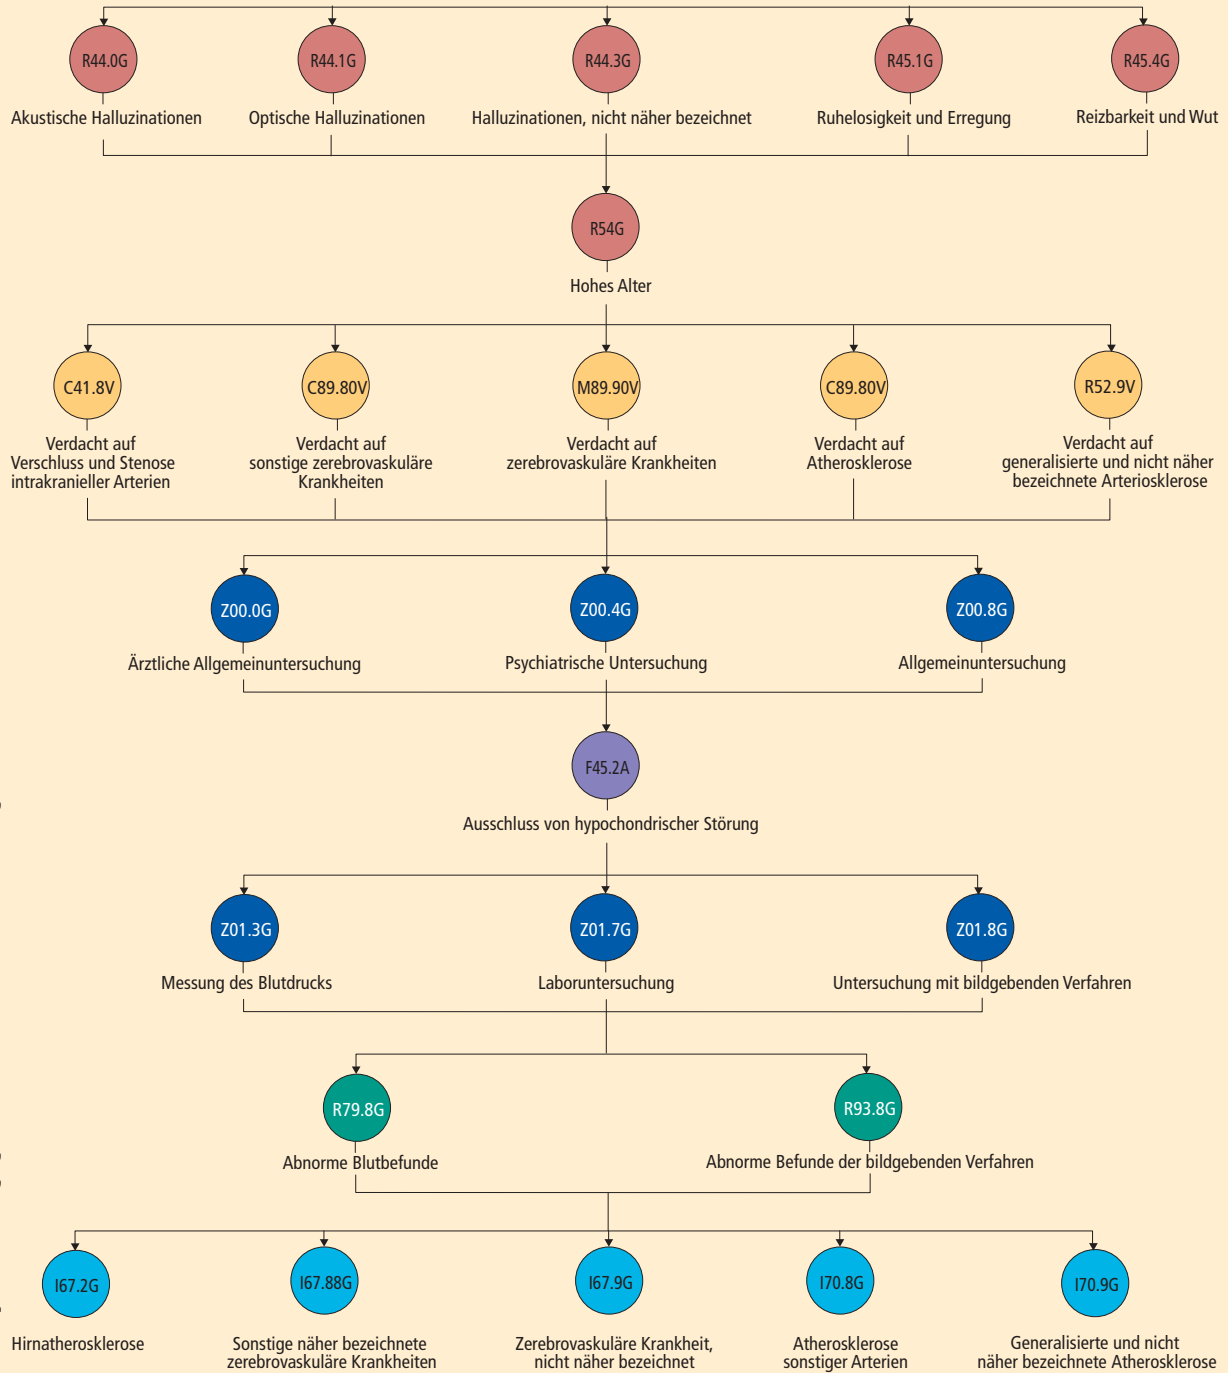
R44.0G
Akustische Halluzinationen

R44.1G
Optische Halluzinationen

R44.3G
Halluzinationen, nicht näher bezeichnet

R45.1G
Ruhelosigkeit und Erregung

R45.4G
Reizbarkeit und Wut

R54G
Hohes Alter

C41.8V
Verdacht auf Verschluss und Stenose intrakranieller Arterien

C89.80V
Verdacht auf sonstige zerebrovaskuläre Krankheiten

M89.90V
Verdacht auf zerebrovaskuläre Krankheiten

C89.80V
Verdacht auf Atherosklerose

R52.9V
Verdacht auf generalisierte und nicht näher bezeichnete Arteriosklerose

Z00.0G
Ärztliche Allgemeinuntersuchung

Z00.4G
Psychiatrische Untersuchung

Z00.8G
Allgemeinuntersuchung

F45.2A
Ausschluss von hypochondrischer Störung

Z01.3G
Messung des Blutdrucks

Z01.7G
Laboruntersuchung

Z01.8G
Untersuchung mit bildgebenden Verfahren

R79.8G
Abnorme Blutbefunde

R93.8G
Abnorme Befunde der bildgebenden Verfahren

I67.2G
Hirnatherosklerose

I67.88G
Sonstige näher bezeichnete zerebrovaskuläre Krankheiten

I67.9G
Zerebrovaskuläre Krankheit, nicht näher bezeichnet

I70.8G
Atherosklerose sonstiger Arterien

I70.9G
Generalisierte und nicht näher bezeichnete Atherosklerose